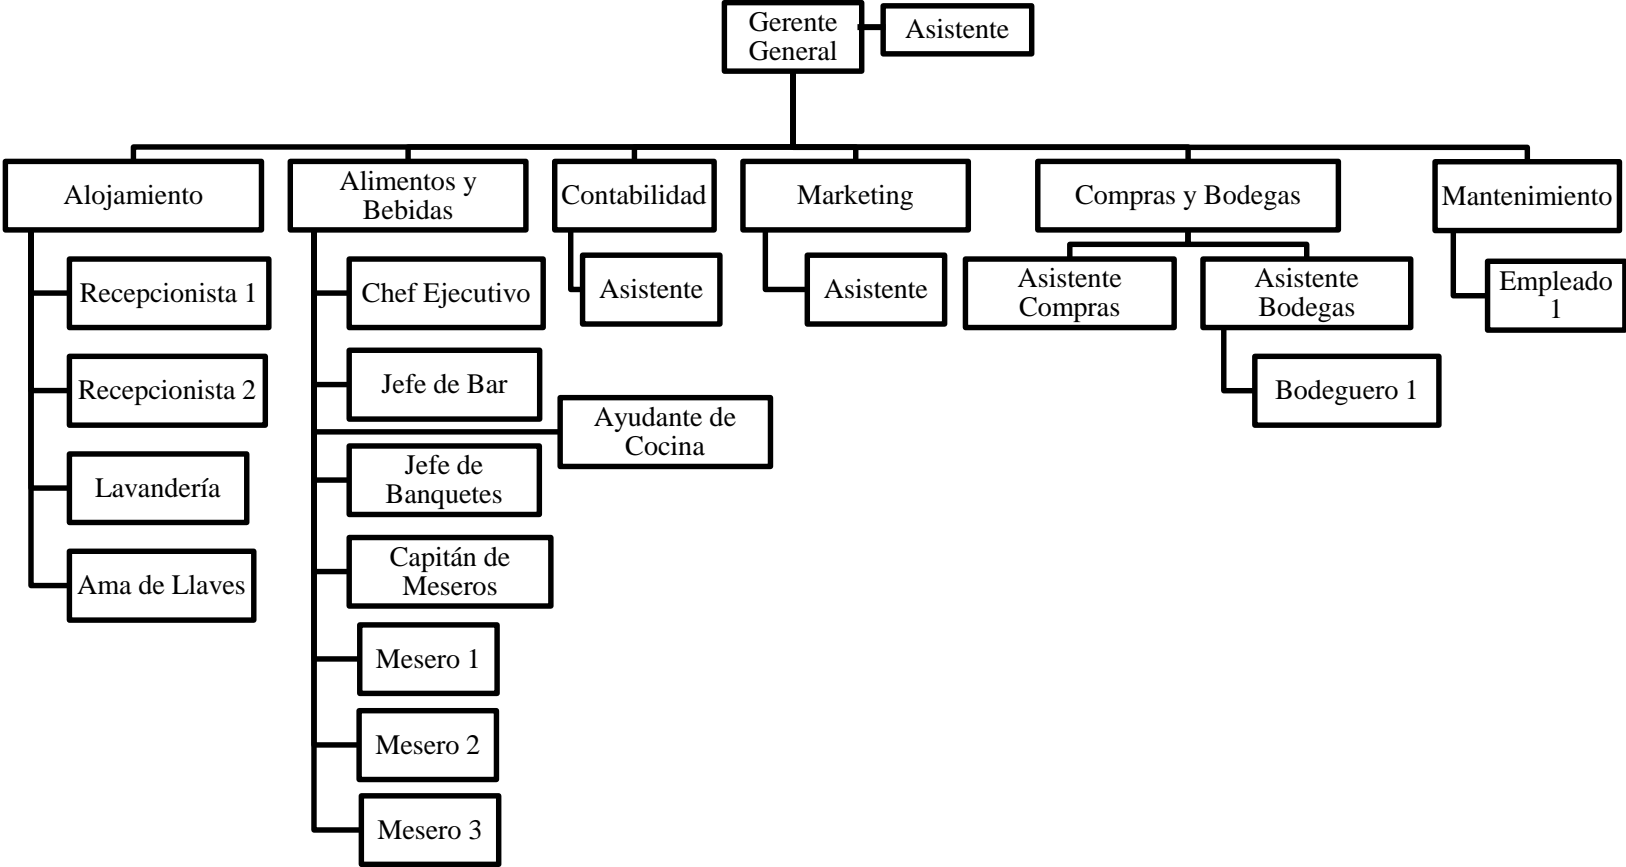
Gerente General
Asistente

Alojamiento
Recepcionista 1
Recepcionista 2
Lavandería
Ama de Llaves

Alimentos y Bebidas
Chef Ejecutivo
Jefe de Bar
Ayudante de Cocina
Jefe de Banquetes
Capitán de Meseros
Mesero 1
Mesero 2
Mesero 3

Contabilidad
Asistente

Marketing
Asistente

Compras y Bodegas
Asistente Compras
Asistente Bodegas
Bodeguero 1

Mantenimiento
Empleado 1